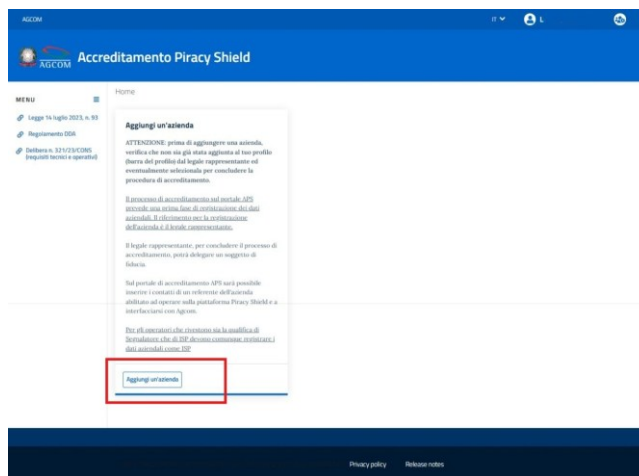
AGCOM

IT L

AGCOM Accreditamento Piracy Shield

MENU

Legge 14 luglio 2023, n. 93

Regolamento DDA

Delibera n. 321/23/CONS (requisiti tecnici e operativi)

Home

Aggiungi un'azienda

ATTENZIONE: prima di aggiungere una azienda, verifica che non sia già stata aggiunta al tuo profilo (barra del profilo) dal legale rappresentante ed eventualmente selezionala per concludere la procedura di accreditamento.

Il processo di accreditamento sul portale APS prevede una prima fase di registrazione dei dati aziendali. Il riferimento per la registrazione dell'azienda è il legale rappresentante.

Il legale rappresentante, per concludere il processo di accreditamento, potrà delegare un soggetto di fiducia.

Sul portale di accreditamento APS sarà possibile inserire i contatti di un referente dell'azienda abilitato ad operare sulla piattaforma Piracy Shield e a interfacciarsi con Agcom.

Per gli operatori che rivestono sia la qualifica di Segnalatore che di ISP devono comunque registrare i dati aziendali come ISP

Aggiungi un'azienda

Privacy policy Release notes